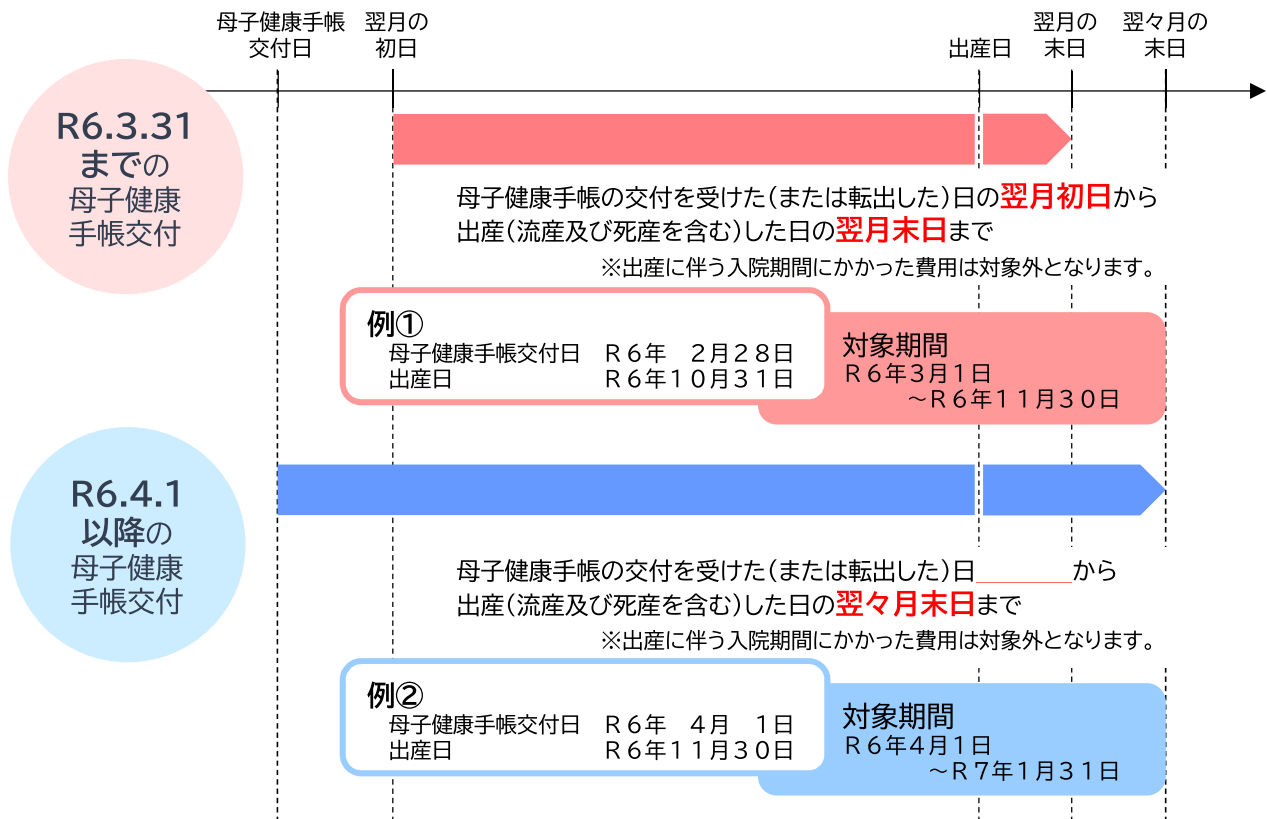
母子健康手帳交付日　翌月の初日　出産日　翌月の末日　翌々月の末日

R6.3.31までの母子健康手帳交付

母子健康手帳の交付を受けた(または転出した)日の翌月初日から出産(流産及び死産を含む)した日の翌月末日まで

※出産に伴う入院期間にかかった費用は対象外となります。

例①
母子健康手帳交付日　R6年　2月28日
出産日　R6年10月31日

対象期間
R6年3月1日
～R6年11月30日

R6.4.1以降の母子健康手帳交付

母子健康手帳の交付を受けた(または転出した)日＿＿＿＿から出産(流産及び死産を含む)した日の翌々月末日まで

※出産に伴う入院期間にかかった費用は対象外となります。

例②
母子健康手帳交付日　R6年　4月　1日
出産日　R6年11月30日

対象期間
R6年4月1日
～R7年1月31日